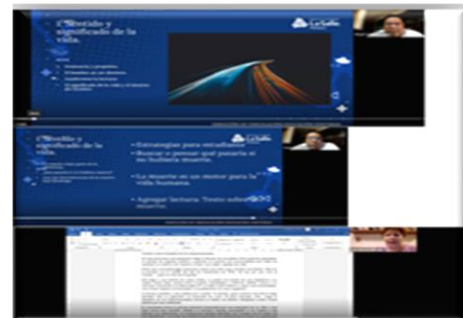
C. Sentido y significado de la vida.

La Salle

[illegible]

C. Sentido y significado de la vida.

Estrategias para estudiantes

Buscar y pensar qué pasaría si no hubiera muerte.

La muerte es un motor para la vida humana.

Agregar lectura. Texto sobre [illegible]

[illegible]